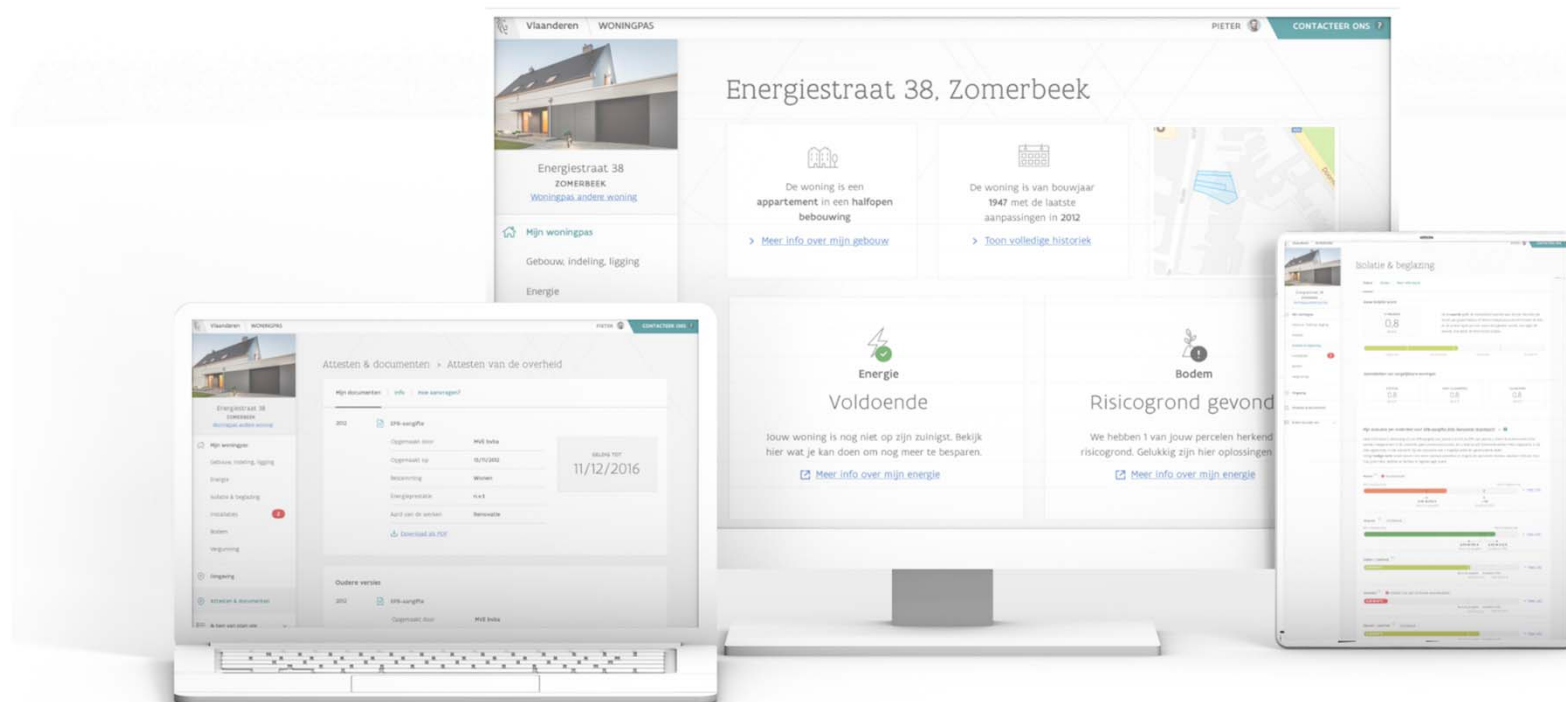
Vlaanderen WONINGPAS

PIETER

CONTACTEER ONS ?

Energiestraat 38, Zomerbeek

Energiestraat 38
ZOMERBEEK
Woningpas andere woning

Mijn woningpas

Gebouw, indeling, ligging

Energie

De woning is een appartement in een halfopen bebouwing

> Meer info over mijn gebouw

De woning is van bouwjaar 1947 met de laatste aanpassingen in 2012

> Toon volledige historiek

Energie

Voldoende

Jouw woning is nog niet op zijn zuinigst. Bekijk hier wat je kan doen om nog meer te besparen.

Meer info over mijn energie

Bodem

Risicogrond gevond

We hebben 1 van jouw percelen herkend risicogrond. Gelukkig zijn hier oplossingen

Meer info over mijn energie

Vlaanderen WONINGPAS

PIETER

CONTACTEER ONS

Energiestraat 38
ZOMERBEEK
Woningpas andere woning

Mijn woningpas

Gebouw, indeling, ligging

Energie

Isolatie & beglazing

Installaties

Bodem

Vergunning

Omgeving

Attesten & documenten

Attesten & documenten > Attesten van de overheid

Mijn documenten | Info | Hoe aanvragen?

2012

EPB-aangifte

Opgemaakt door

MVE bvba

Opgemaakt op

15/11/2002

Bestemming

Wonen

Energieprestatie

Aard van de werken

Renovatie

Download als PDF

GELDIG TOT

11/12/2016

Oudere versies

2012

EPB-aangifte

Opgemaakt door

MVE bvba

Isolatie & beglazing

0.8

0.8

0.8

0.8